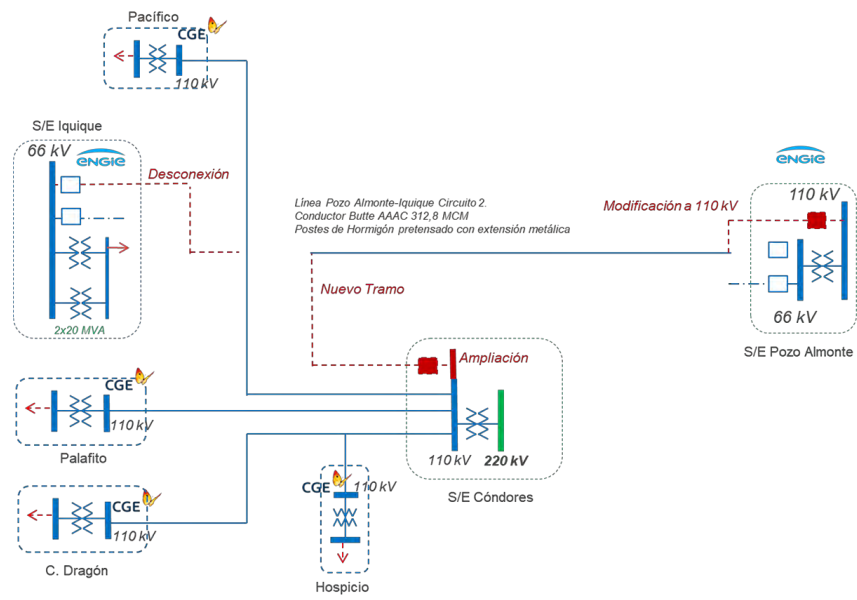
Pacífico

CGE

110 kV

S/E Iquique

66 kV

ENGIE

Desconexión

2x20 MVA

Línea Pozo Almonte-Iquique Circuito 2.
Conductor Butte AAAC 312,8 MCM
Postes de Hormigón pretensado con extensión metálica

ENGIE

110 kV

Modificación a 110 kV

66 kV

S/E Pozo Almonte

Nuevo Tramo

Ampliación

CGE

110 kV

Palafito

110 kV

220 kV

S/E Cóndores

CGE

110 kV

CGE

110 kV

C. Dragón

Hospicio